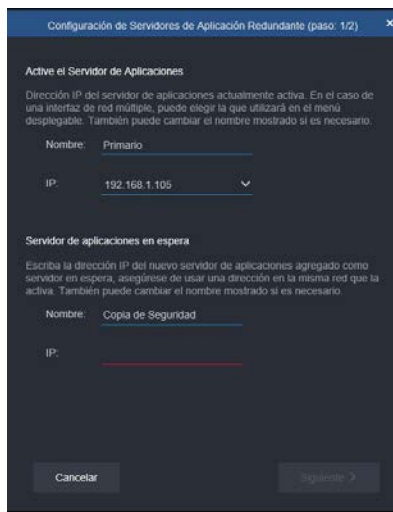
Configuración de Servidores de Aplicación Redundante (paso: 1/2)

×

Active el Servidor de Aplicaciones

Dirección IP del servidor de aplicaciones actualmente activa. En el caso de una interfaz de red múltiple, puede elegir la que utilizará en el menú desplegable. También puede cambiar el nombre mostrado si es necesario.

Nombre: Primario

IP: 192.168.1.105

Servidor de aplicaciones en espera

Escriba la dirección IP del nuevo servidor de aplicaciones agregado como servidor en espera, asegúrese de usar una dirección en la misma red que la activa. También puede cambiar el nombre mostrado si es necesario.

Nombre: Copia de Seguridad

IP:

Cancelar

Siguiente >